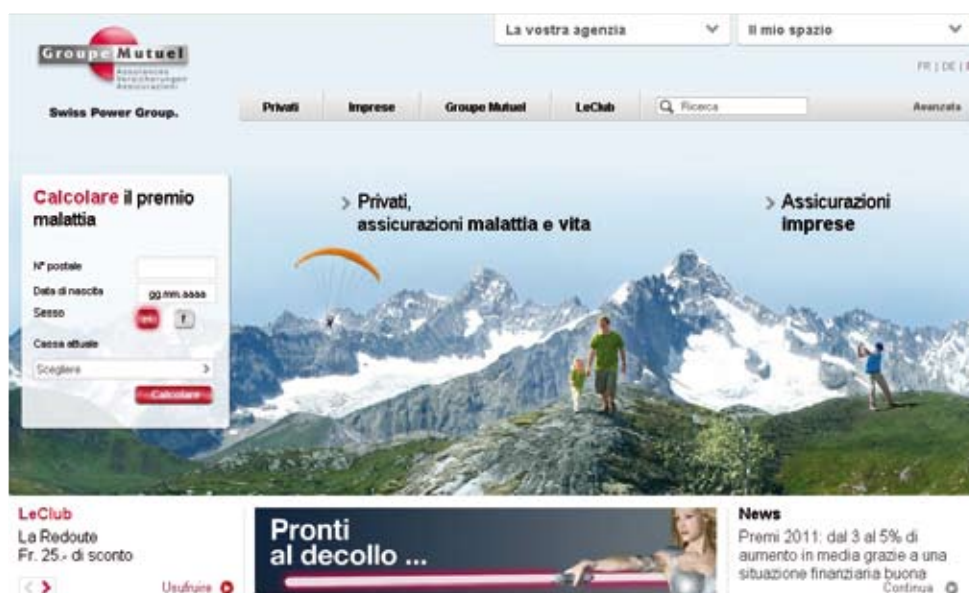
Groupe Mutuel
Assurances
Versicherungen
Assicurazioni

Swiss Power Group.

La vostra agenzia
Il mio spazio

FR | DE | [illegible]

Privati
Imprese
Groupe Mutuel
LeClub
Ricerca
Avanzata

Calcolare il premio malattia

N° postale
Data di nascita gg.mm.aaaa
Sesso m f
Cassa attuale
Scegliere
Calcolare

> Privati, assicurazioni malattia e vita

> Assicurazioni imprese

LeClub
La Redoute
Fr. 25.- di sconto
Usufruire

Pronti al decollo ...

News
Premi 2011: dal 3 al 5% di aumento in media grazie a una situazione finanziaria buona
Continua